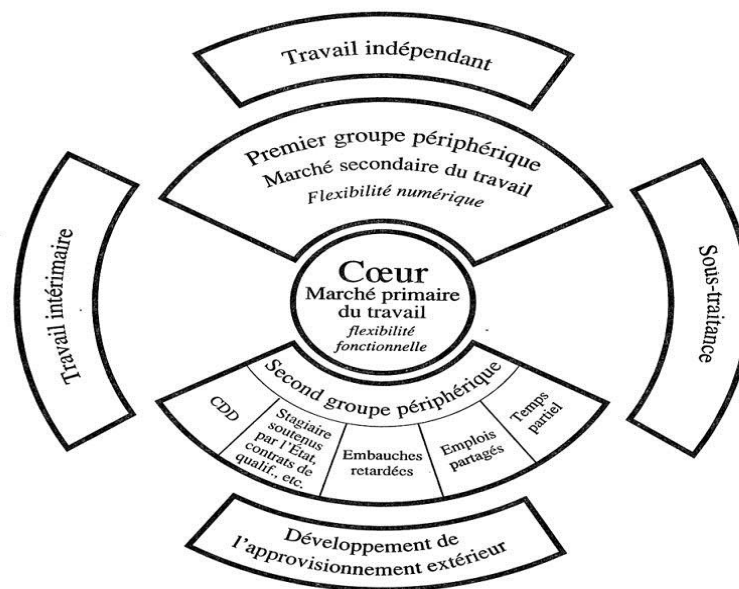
Travail indépendant

Premier groupe périphérique
Marché secondaire du travail
Flexibilité numérique

Travail intérimaire

Sous-traitance

Cœur
Marché primaire du travail
flexibilité fonctionnelle

Second groupe périphérique

CDD

Stagiaire soutenus par l'État, contrats de qualif., etc.

Embauches retardées

Emplois partagés

Temps partiel

Développement de l'approvisionnement extérieur